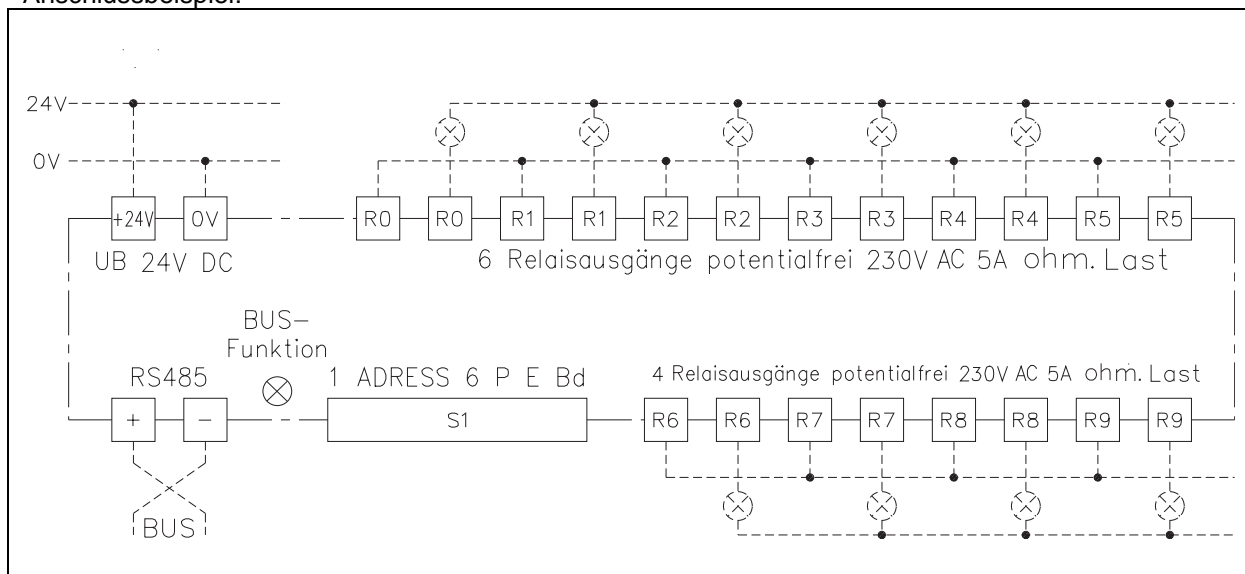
Anschlussbeispiel:

24V
0V
+24V
0V
UB 24V DC
R0
R0
R1
R1
R2
R2
R3
R3
R4
R4
R5
R5
6 Relaisausgänge potentialfrei 230V AC 5A ohm. Last

BUS-Funktion
RS485
+
-
BUS
1 ADRESS 6 P E Bd
S1
4 Relaisausgänge potentialfrei 230V AC 5A ohm. Last
R6
R6
R7
R7
R8
R8
R9
R9